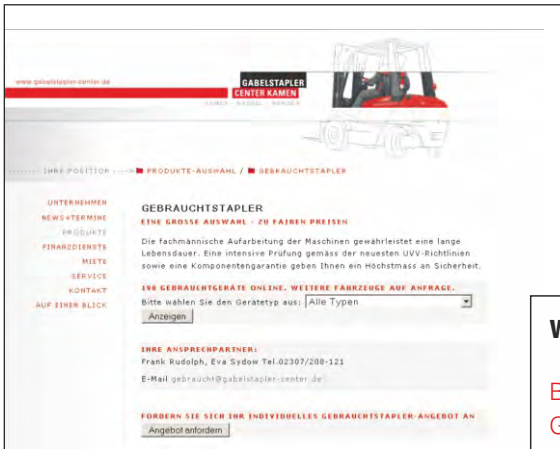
www.gabelstapler-center.de

GABELSTAPLER
CENTER KAMEN
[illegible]

IHRE POSITION ■ PRODUKTE-AUSWAHL / ■ GEBRAUCHTSTAPLER

UNTERNEHMEN
NEWS+TERMINE
PRODUKTE
FINANZDIENSTE
MIETE
SERVICE
KONTAKT
AUF EINEN BLICK

GEBRAUCHTSTAPLER
EINE GROSSE AUSWAHL - ZU FAIREN PREISEN

Die fachmännische Aufarbeitung der Maschinen gewährleistet eine lange Lebensdauer. Eine intensive Prüfung gemäss der neuesten UVV-Richtlinien sowie eine Komponentengarantie geben Ihnen ein Höchstmass an Sicherheit.

190 GEBRAUCHTGERÄTE ONLINE. WEITERE FAHRZEUGE AUF ANFRAGE.
Bitte wählen Sie den Gerätetyp aus: Alle Typen
Anzeigen

IHRE ANSPRECHPARTNER:
Frank Rudolph, Eva Sydow Tel.02307/208-121
E-Mail gebraucht@gabelstapler-center.de

FORDERN SIE SICH IHR INDIVIDUELLES GEBRAUCHTSTAPLER-ANGEBOT AN
Angebot anfordern

W
B
G